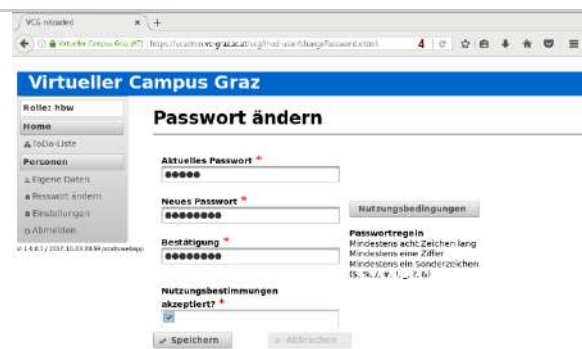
VCG-mixed ×  +

Virtueller Campus Graz (AT) https://vcadmin.vc-graz.ac.at/vcg?mod=user/changePassword.xhtml

Virtueller Campus Graz

Rolle: hbw
Home
ToDo-Liste
Personen
Eigene Daten
Passwort ändern
Einstellungen
Abmelden
V 1.8.0.1 / 2017.10.23 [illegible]

Passwort ändern

Aktuelles Passwort *
●●●●●
Neues Passwort *
●●●●●●●●
Nutzungsbedingungen
Bestätigung *
●●●●●●●●
Passwortregeln
Mindestens acht Zeichen lang
Mindestens eine Ziffer
Mindestens ein Sonderzeichen
(§, %, /, #, !, _, ?, &)
Nutzungsbestimmungen akzeptiert? *
Speichern
Abbrechen